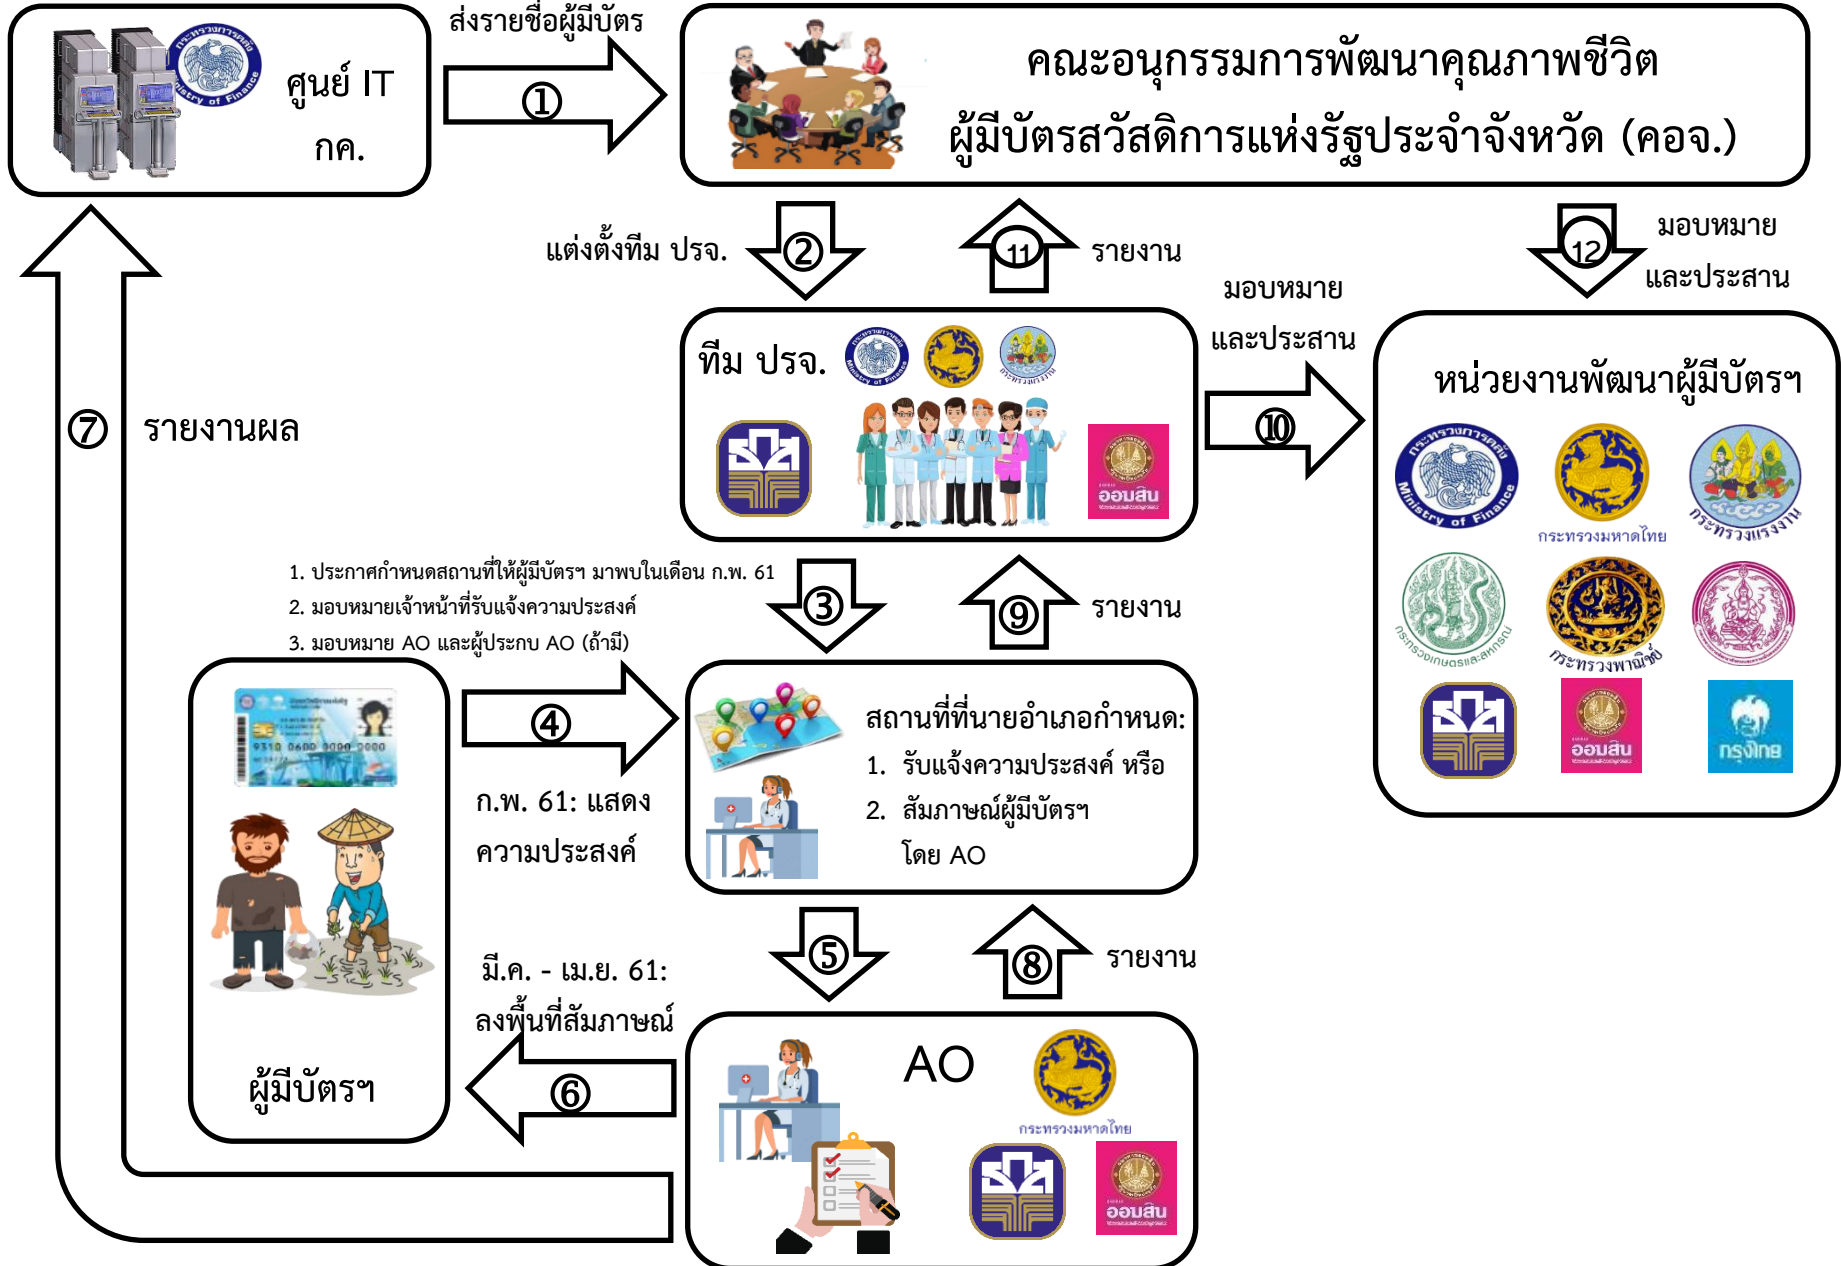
ศูนย์ IT กค.

ส่งรายชื่อผู้มีบัตร

①

คณะอนุกรรมการพัฒนาคุณภาพชีวิต ผู้มีบัตรสวัสดิการแห่งรัฐประจำจังหวัด (คอจ.)

แต่งตั้งทีม ปรจ.

②

⑪

รายงาน

⑫

มอบหมาย และประสาน

ทีม ปรจ.

ออมสิน

มอบหมาย และประสาน

⑩

หน่วยงานพัฒนาผู้มีบัตรฯ

กระทรวงมหาดไทย

กระทรวงแรงงาน

กระทรวงเกษตรและสหกรณ์

กระทรวงพาณิชย์

ออมสิน

กรุงไทย

⑦

รายงานผล

1. ประกาศกำหนดสถานที่ให้ผู้มีบัตรฯ มาพบในเดือน ก.พ. 61
2. มอบหมายเจ้าหน้าที่รับแจ้งความประสงค์
3. มอบหมาย AO และผู้ประกบ AO (ถ้ามี)

③

⑨

รายงาน

④

ก.พ. 61: แสดงความประสงค์

สถานที่ที่นายอำเภอกำหนด:
1. รับแจ้งความประสงค์ หรือ
2. สัมภาษณ์ผู้มีบัตรฯ โดย AO

⑤

⑧

รายงาน

มี.ค. - เม.ย. 61: ลงพื้นที่สัมภาษณ์

⑥

ผู้มีบัตรฯ

AO

กระทรวงมหาดไทย

ออมสิน